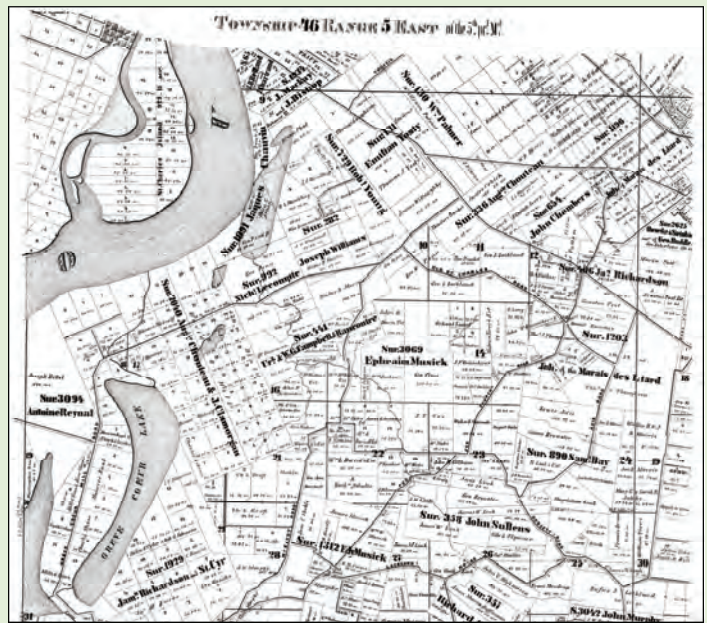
Township 46 Range 5 East of the 5th pl M.

Sur. 150 Wm Palmer
Sur. 106
Sur. 226 Ingm Chambers
Sur. 634 John Chambers
Sur. 2022
Sur. 146 Jas Richardson
Sur. 1202
Sur. 3069 Ephraim Musick
Sur. 544
Sur. 392
Joseph Williams
Sur. 1801 Jaques
Chauvin
Sur. 3094 Antoine Reynal
Sur. 898 Saml Hay
Sur. 331 John Sullens
Sur. 1312
Sur. 1975
Sur. 331
Richard
S. 3042 John Murphy
Creve Coeur Lake
Marais des Liard
10
11
12
14
16
18
21
22
23
24
28
30
31